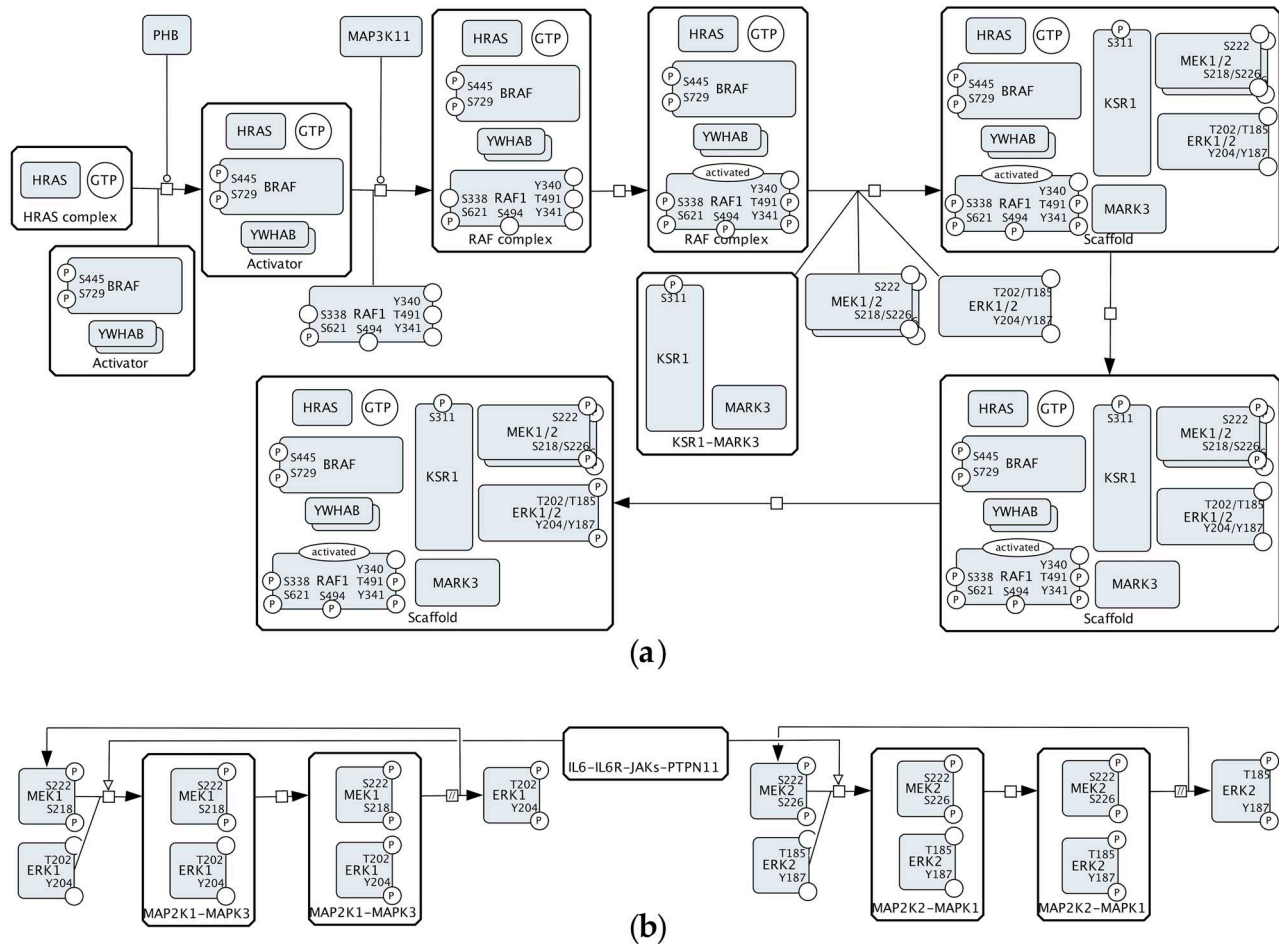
PHB

MAP3K11

HRAS GTP
HRAS complex

P S445
P S729 BRAF
YWHAB
Activator

HRAS GTP
P S445
P S729 BRAF
YWHAB
Activator

S338 RAF1 Y340
P S621 S494 T491
Y341

HRAS GTP
P S445
P S729 BRAF
YWHAB
S338 RAF1 Y340
P S621 S494 T491
Y341
RAF complex

HRAS GTP
P S445
P S729 BRAF
YWHAB
activated
P S338 RAF1 Y340
P S621 S494 P T491
Y341 P
RAF complex

HRAS GTP
P S311
S445
S729 BRAF
KSR1
YWHAB
activated
P S338 RAF1 Y340
P S621 S494 T491
Y341
MEK1/2 S222 S218/S226
ERK1/2 T202/T185 Y204/Y187
MARK3
Scaffold

P S311
KSR1
MARK3
KSR1-MARK3

MEK1/2 S222 S218/S226

ERK1/2 T202/T185 Y204/Y187

HRAS GTP
P S311
P S445
P S729 BRAF
KSR1
YWHAB
activated
P S338 RAF1 Y340
P S621 S494 T491
Y341
MEK1/2 S222 S218/S226
ERK1/2 T202/T185 Y204/Y187
MARK3
Scaffold

HRAS GTP
P S311
P S445
P S729 BRAF
KSR1
YWHAB
activated
P S338 RAF1 Y340
P S621 S494 T491
Y341
MEK1/2 S222 S218/S226
ERK1/2 T202/T185 Y204/Y187 P
MARK3
Scaffold

(a)

IL6-IL6R-JAKs-PTPN11

MEK1 S222 P S218 P
ERK1 T202 Y204

MEK1 S222 P S218
ERK1 T202 Y204
MAP2K1-MAPK3

MEK1 S222 P S218
ERK1 T202 Y204 P
MAP2K1-MAPK3

ERK1 T202 P Y204 P

MEK2 S222 P S226
ERK2 T185 Y187

MEK2 S222 P S226
ERK2 T185 Y187
MAP2K2-MAPK1

MEK2 S222 P S226
ERK2 T185 Y187 P
MAP2K2-MAPK1

ERK2 T185 P Y187 P

(b)